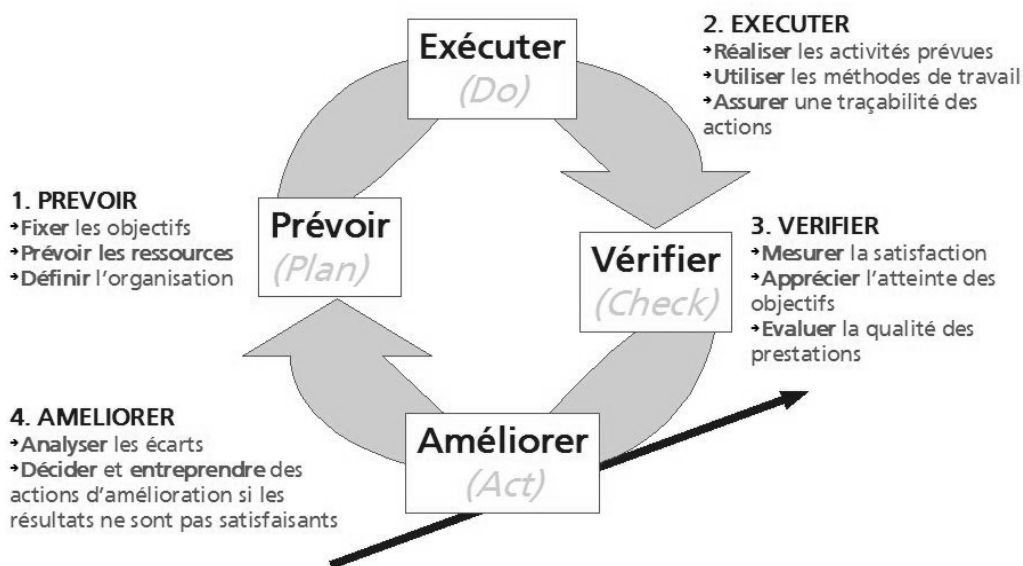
Exécuter
(Do)

2. EXECUTER
→Réaliser les activités prévues
→Utiliser les méthodes de travail
→Assurer une traçabilité des actions

1. PREVOIR
→Fixer les objectifs
→Prévoir les ressources
→Définir l'organisation

Prévoir
(Plan)

Vérifier
(Check)

3. VERIFIER
→Mesurer la satisfaction
→Apprécier l'atteinte des objectifs
→Evaluer la qualité des prestations

4. AMELIORER
→Analyser les écarts
→Décider et entreprendre des actions d'amélioration si les résultats ne sont pas satisfaisants

Améliorer
(Act)